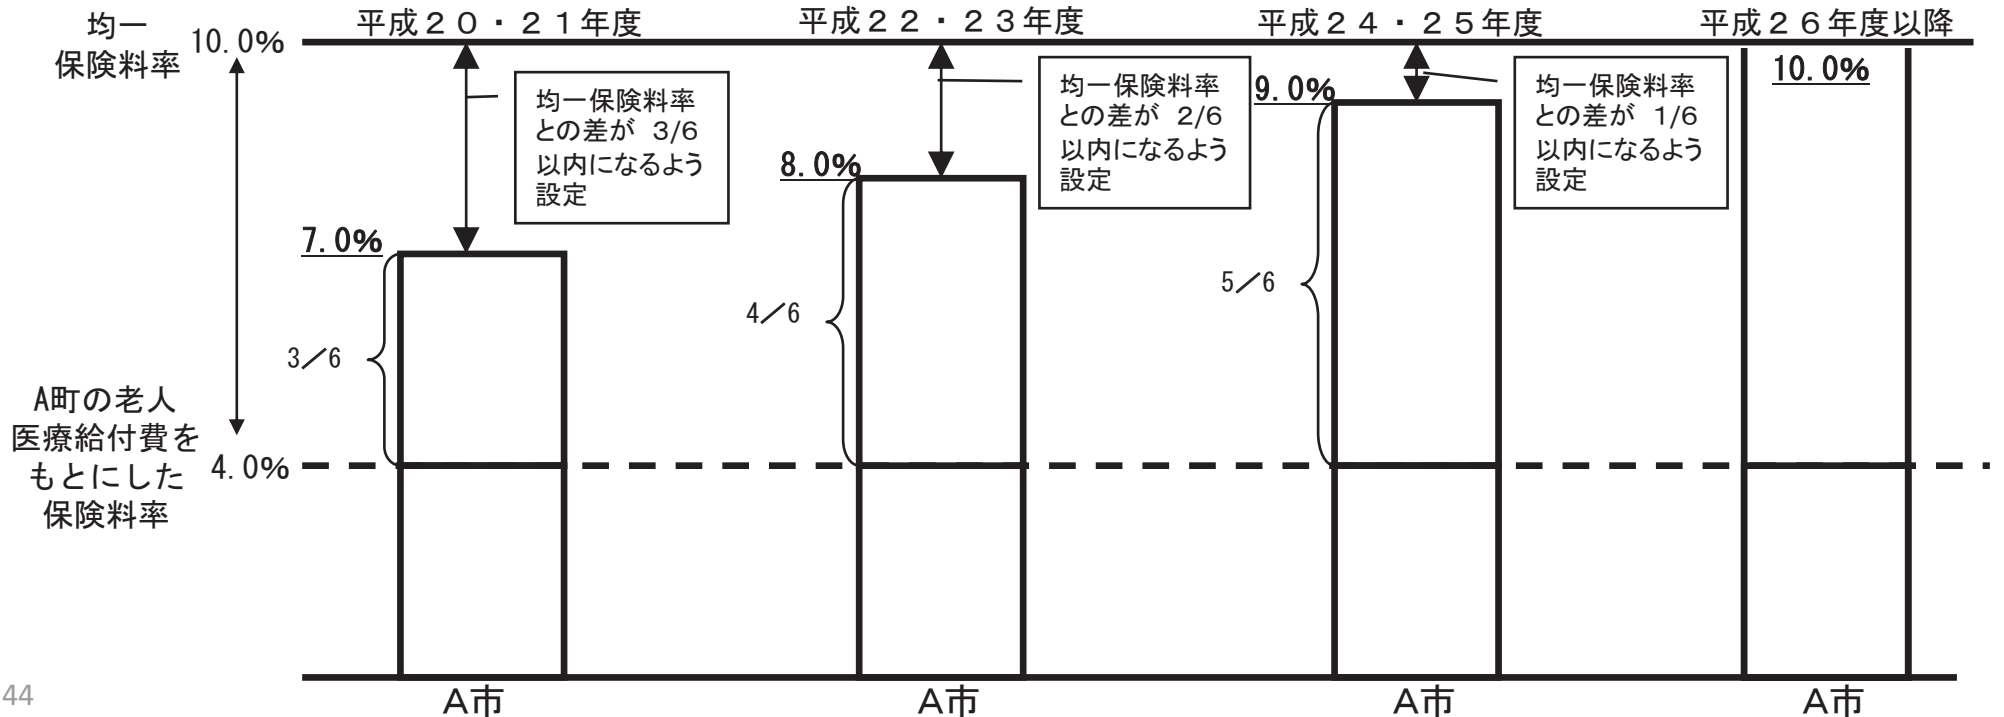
均一
保険料率

10.0%

平成２０・２１年度

平成２２・２３年度

平成２４・２５年度

平成２６年度以降

均一保険料率
との差が 3/6
以内になるよう
設定

均一保険料率
との差が 2/6
以内になるよう
設定

均一保険料率
との差が 1/6
以内になるよう
設定

10.0%

9.0%

8.0%

7.0%

5／6

4／6

3／6

A町の老人
医療給付費を
もとにした
保険料率

4.0%

44

A市

A市

A市

A市